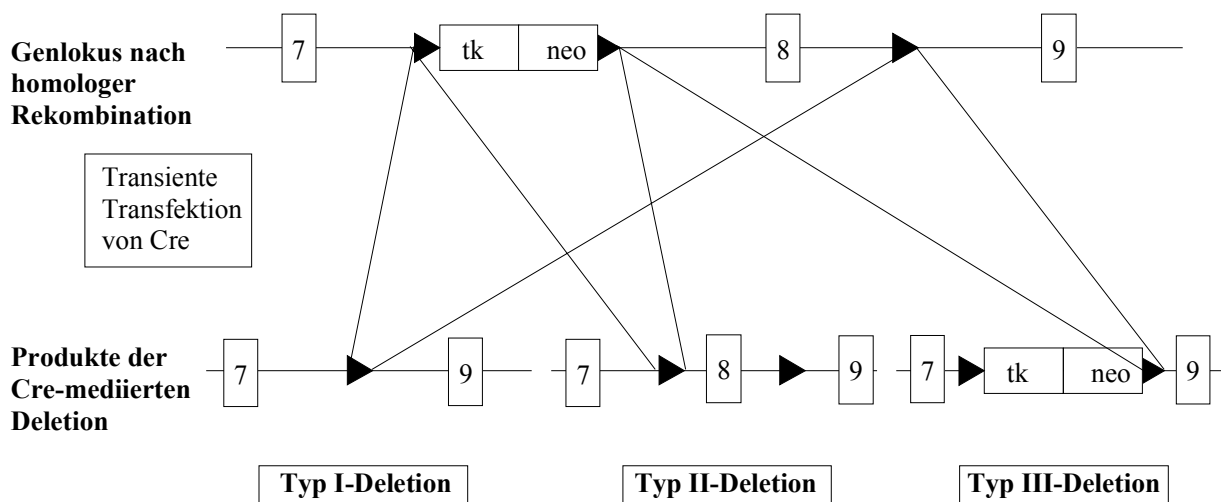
Genlokus nach homologer Rekombination

7

tk

neo

8

9

Transiente Transfektion von Cre

Produkte der Cre-mediierten Deletion

7

9

7

8

9

7

tk

neo

9

Typ I-Deletion

Typ II-Deletion

Typ III-Deletion